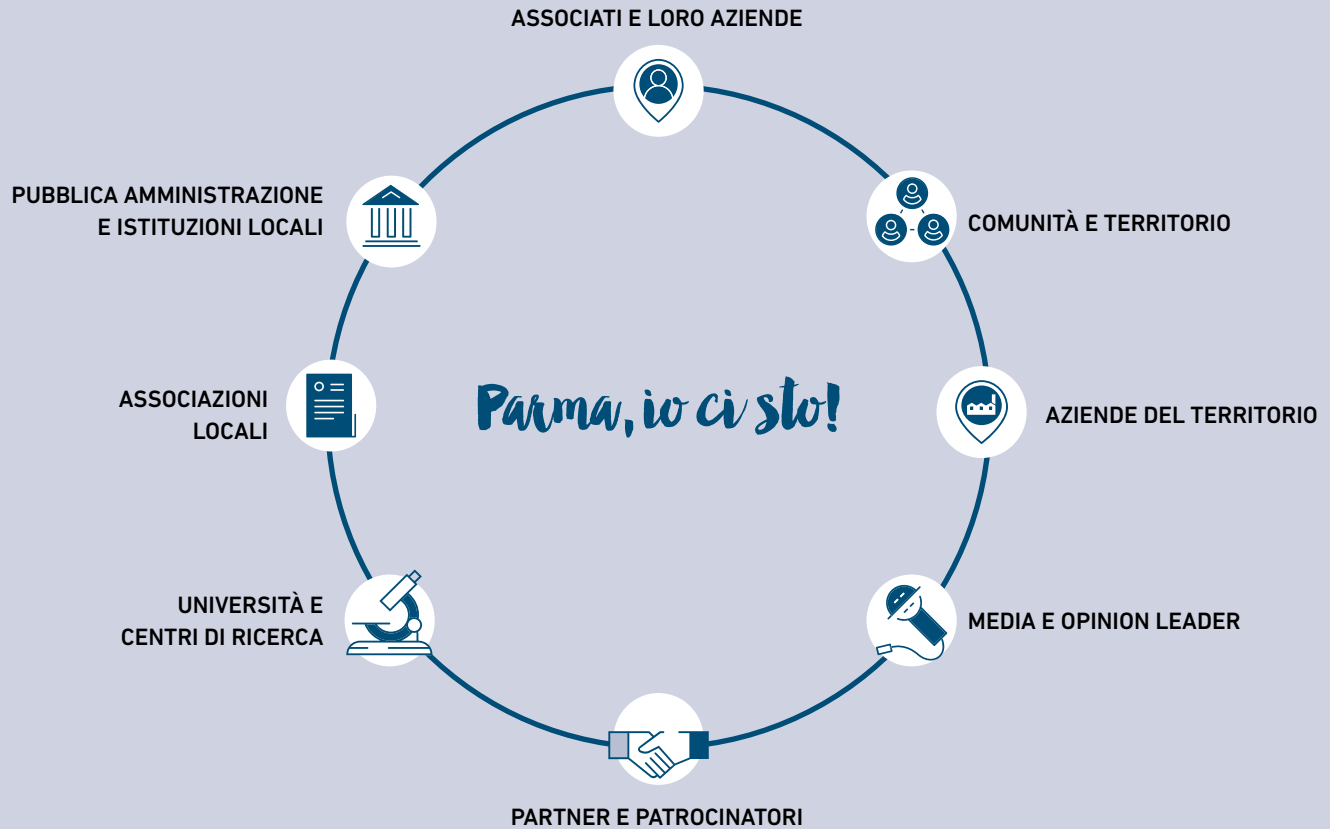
ASSOCIATI E LORO AZIENDE

COMUNITÀ E TERRITORIO

AZIENDE DEL TERRITORIO

MEDIA E OPINION LEADER

PARTNER E PATROCINATORI

UNIVERSITÀ E CENTRI DI RICERCA

ASSOCIAZIONI LOCALI

PUBBLICA AMMINISTRAZIONE E ISTITUZIONI LOCALI

Parma, io ci sto!